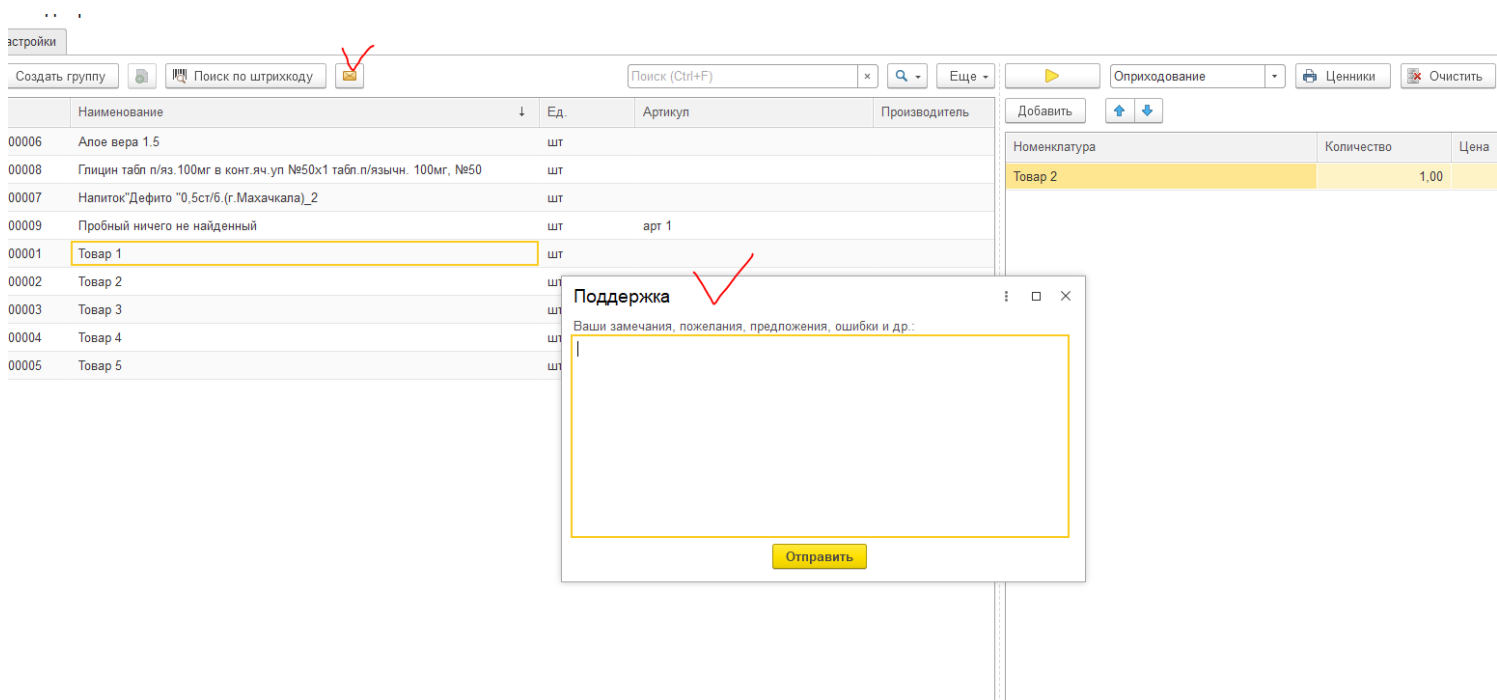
астройки

Создать группу

Поиск по штрихкоду

Поиск (Ctrl+F)

Еще

Оприходование

Ценники

Очистить

Добавить

| | Наименование | Ед. | Артикул | Производитель |
|---|---|---|---|---|
| 00006 | Алое вера 1.5 | шт | | |
| 00008 | Глицин табл п/яз.100мг в конт.яч.уп №50x1 табл.п/язычн. 100мг, №50 | шт | | |
| 00007 | Напиток"Дефито "0,5ст/б.(г.Махачкала)_2 | шт | | |
| 00009 | Пробный ничего не найденный | шт | арт 1 | |
| 00001 | Товар 1 | шт | | |
| 00002 | Товар 2 | шт | | |
| 00003 | Товар 3 | шт | | |
| 00004 | Товар 4 | шт | | |
| 00005 | Товар 5 | шт | | |

| Номенклатура | Количество | Цена |
|---|---|---|
| Товар 2 | 1,00 | |

Поддержка

Ваши замечания, пожелания, предложения, ошибки и др.:

Отправить